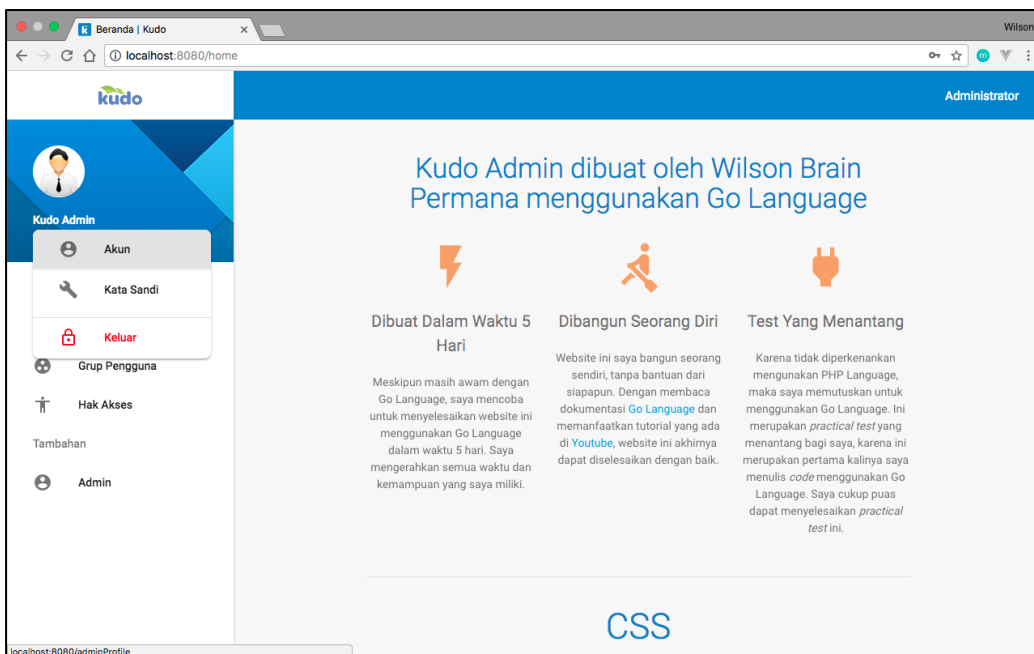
Beranda | Kudo

Wilson

localhost:8080/home

kudo

Administrator

Kudo Admin

Akun

Kata Sandi

Keluar

Grup Pengguna

Hak Akses

Tambahan

Admin

Kudo Admin dibuat oleh Wilson Brain Permana menggunakan Go Language

Dibuat Dalam Waktu 5 Hari

Meskipun masih awam dengan Go Language, saya mencoba untuk menyelesaikan website ini menggunakan Go Language dalam waktu 5 hari. Saya mengerahkan semua waktu dan kemampuan yang saya miliki.

Dibangun Seorang Diri

Website ini saya bangun seorang sendiri, tanpa bantuan dari siapapun. Dengan membaca dokumentasi Go Language dan memanfaatkan tutorial yang ada di Youtube, website ini akhirnya dapat diselesaikan dengan baik.

Test Yang Menantang

Karena tidak diperkenankan mengunakan PHP Language, maka saya memutuskan untuk menggunakan Go Language. Ini merupakan practical test yang menantang bagi saya, karena ini merupakan pertama kalinya saya menulis code menggunakan Go Language. Saya cukup puas dapat menyelesaikan practical test ini.

CSS

localhost:8080/adminProfile